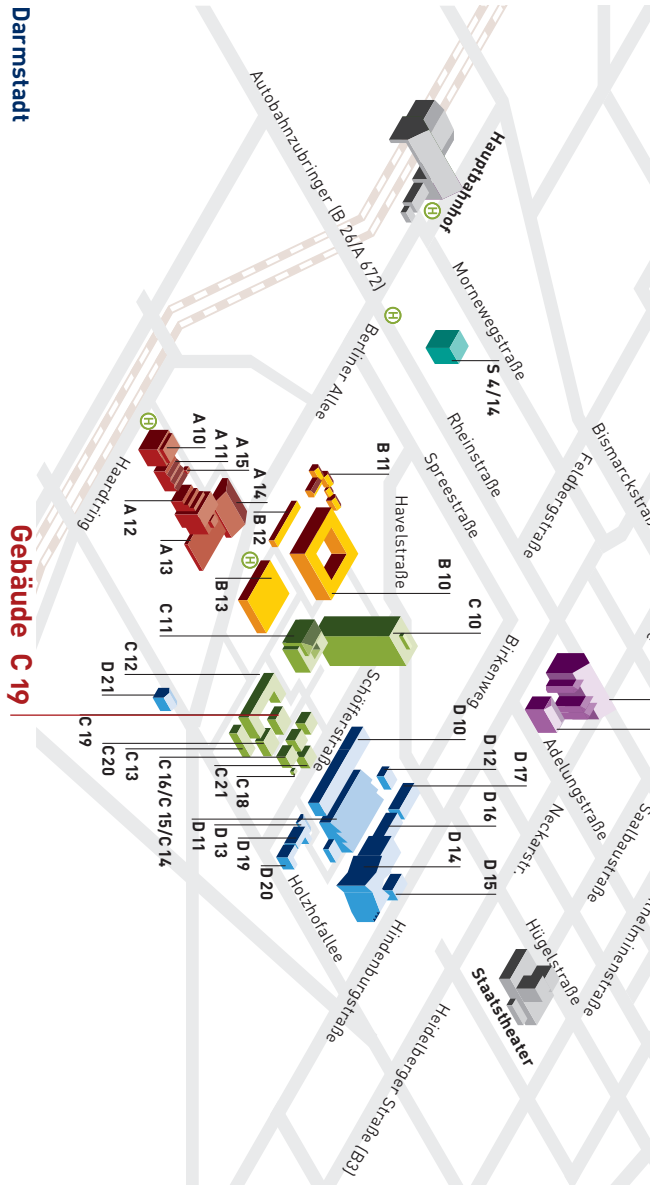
Darmstadt

Gebäude C 19

Hauptbahnhof

Autobahnzubringer (B 26/A 672)

Mornewegstraße

S 4/14

Bismarckstraße

Feldbergstraße

Berliner Allee

Rheinstraße

Spreestraße

Havelstraße

Haardtring

B 11

A 15

A 11

A 10

A 14

B 12

A 12

A 13

B 13

B 10

C 11

C 10

Birkenweg

Adelungstraße

Schöfferstraße

C 12

D 21

D 10

C 19

C20

C 13

C 16/C 15/C 14

C 21

C 18

D 12

D 17

D 16

D 11

D 13

D 19

D 20

D 14

D 15

Neckarstr.

Saalbaustraße

Holzhofallee

Hindenburgstraße

Hügelstraße

Staatstheater

Heidelberger Straße (B3)